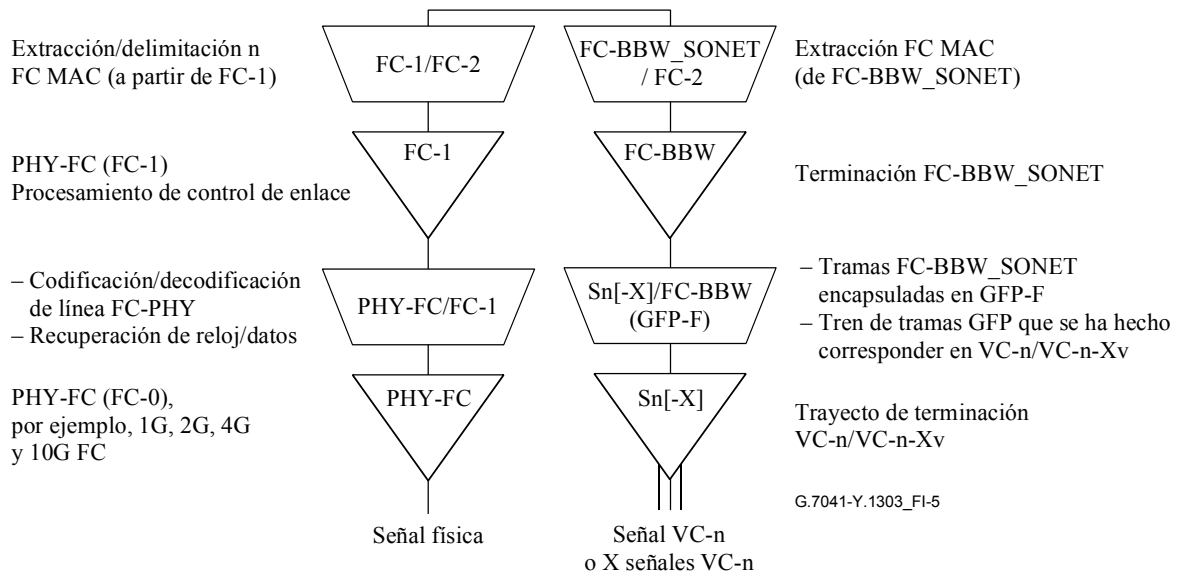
Extracción/delimitación n FC MAC (a partir de FC-1)

FC-1/FC-2

FC-BBW_SONET / FC-2

Extracción FC MAC (de FC-BBW_SONET)

PHY-FC (FC-1)
Procesamiento de control de enlace

FC-1

FC-BBW

Terminación FC-BBW_SONET

– Codificación/decodificación de línea FC-PHY
– Recuperación de reloj/datos

PHY-FC/FC-1

Sn[-X]/FC-BBW (GFP-F)

– Tramas FC-BBW_SONET encapsuladas en GFP-F
– Tren de tramas GFP que se ha hecho corresponder en VC-n/VC-n-Xv

PHY-FC (FC-0), por ejemplo, 1G, 2G, 4G y 10G FC

PHY-FC

Sn[-X]

Trayecto de terminación VC-n/VC-n-Xv

G.7041-Y.1303_FI-5

Señal física

Señal VC-n o X señales VC-n